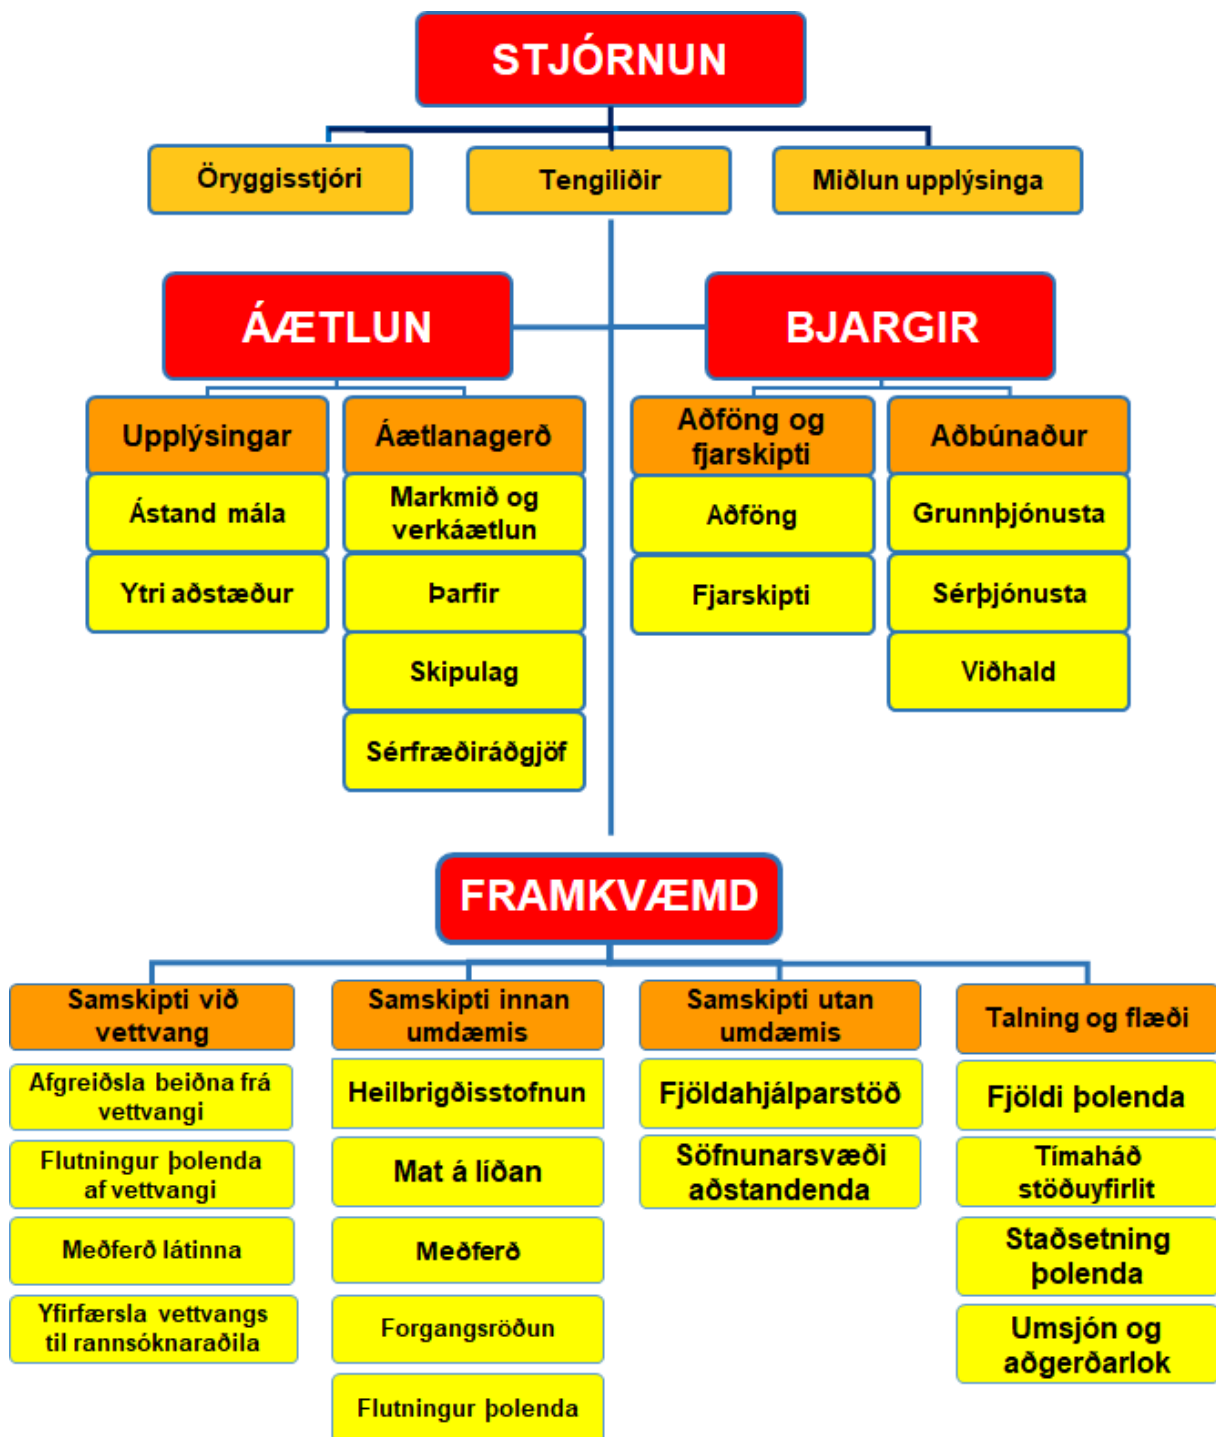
STJÓRNUN

Öryggisstjóri

Tengiliðir

Miðlun upplýsinga

ÁÆTLUN

Upplýsingar

Ástand mála

Ytri aðstæður

Áætlanagerð

Markmið og verkáætlun

Þarfir

Skipulag

Sérfræðiráðgjöf

BJARGIR

Aðföng og fjarskipti

Aðföng

Fjarskipti

Aðbúnaður

Grunnþjónusta

Sérþjónusta

Viðhald

FRAMKVÆMD

Samskipti við vettvang

Afgreiðsla beiðna frá vettvangi

Flutningur þolenda af vettvangi

Meðferð látinna

Yfirfærsla vettvangs til rannsóknaraðila

Samskipti innan umdæmis

Heilbrigðisstofnun

Mat á líðan

Meðferð

Forgangsröðun

Flutningur þolenda

Samskipti utan umdæmis

Fjöldahjálparstöð

Söfnunarsvæði aðstandenda

Talning og flæði

Fjöldi þolenda

Tímaháð stöðuyfirlit

Staðsetning þolenda

Umsjón og aðgerðarlok